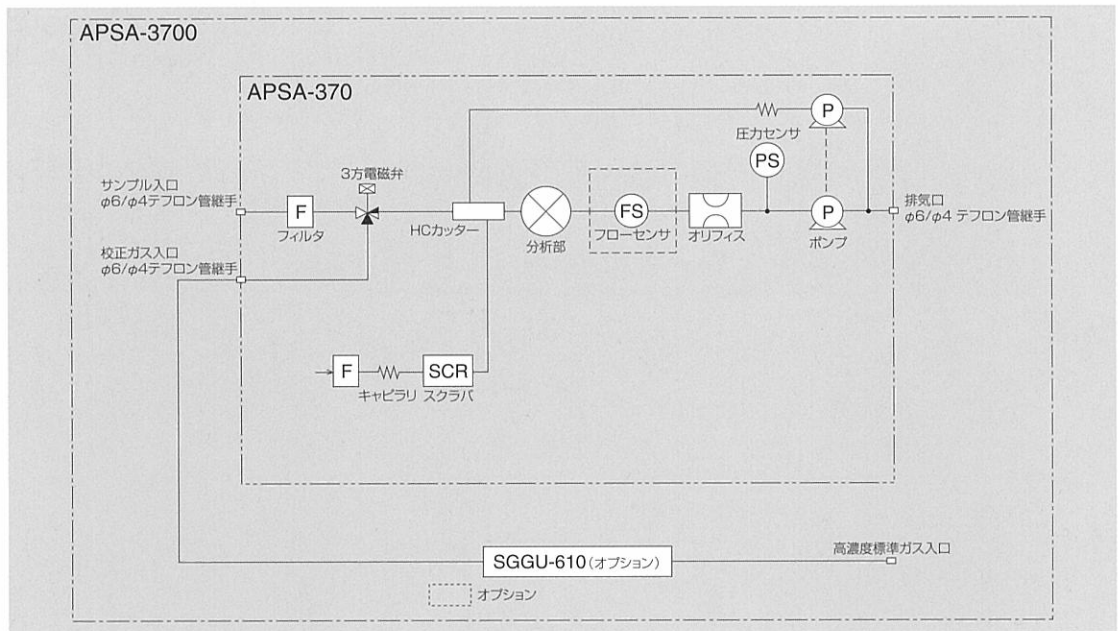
APSA-3700

APSA-370

P

圧力センサ

PS

サンプル入口
φ6/φ4テフロン管継手

3方電磁弁

F

フィルタ

HCカッター

分析部

FS

フローセンサ

オリフィス

P

ポンプ

排気口
φ6/φ4 テフロン管継手

校正ガス入口
φ6/φ4テフロン管継手

F

SCR

キャピラリ スクラバ

SGGU-610(オプション)

高濃度標準ガス入口

オプション